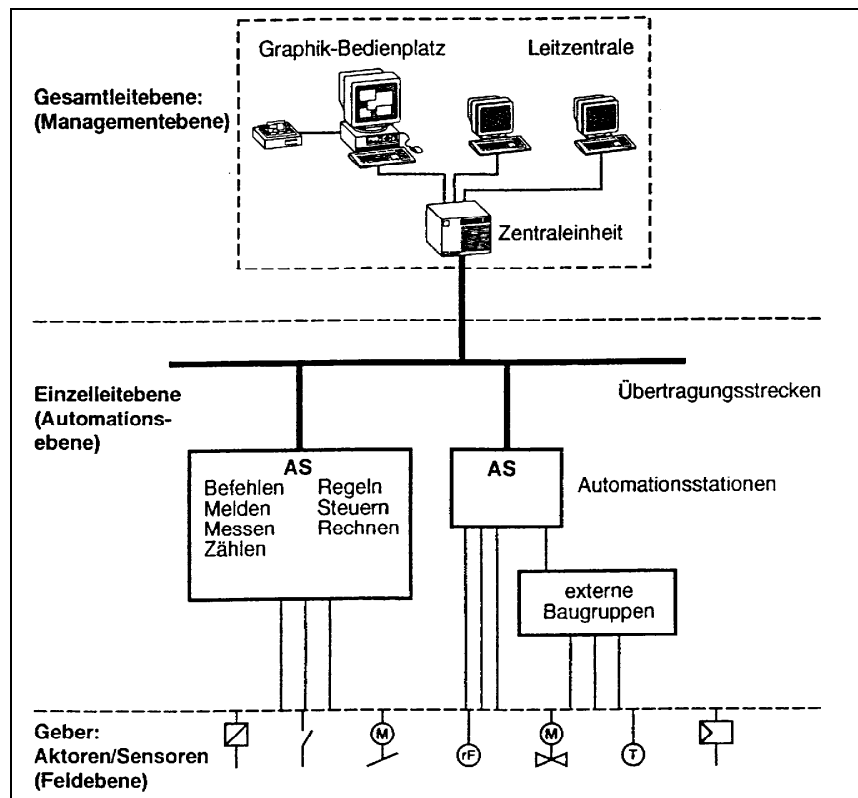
Graphik-Bedienplatz

Leitzentrale

Gesamtleitebene:
(Managementebene)

Zentraleinheit

Einzelleitebene
(Automationsebene)

Übertragungsstrecken

AS
Befehlen
Melden
Messen
Zählen
Regeln
Steuern
Rechnen

AS

Automationsstationen

externe
Baugruppen

Geber:
Aktoren/Sensoren
(Feldebene)

M

rF

M

T